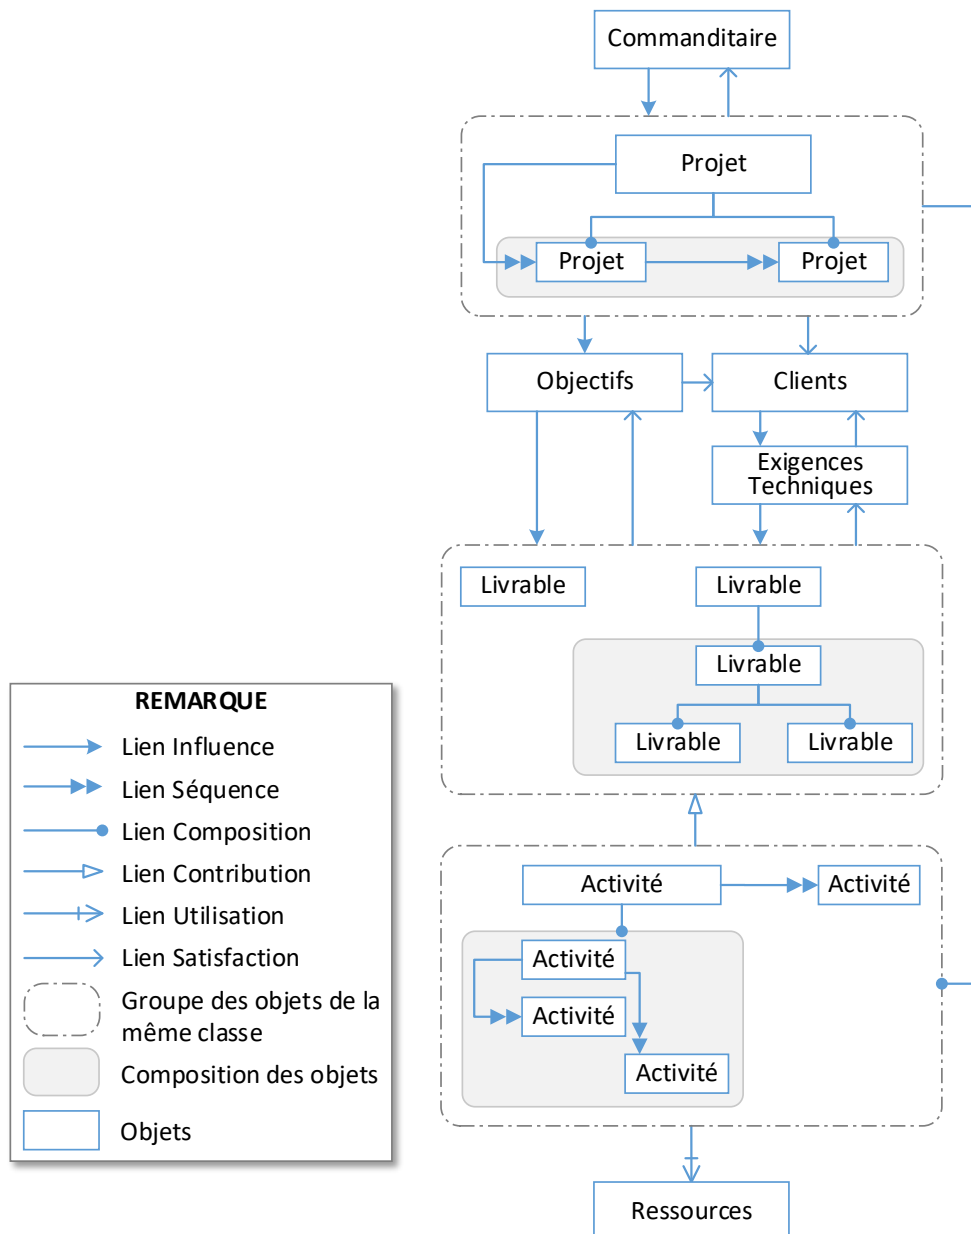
Commanditaire

Projet

Projet

Projet

Objectifs

Clients

Exigences Techniques

Livrable

Livrable

Livrable

Livrable

Livrable

Activité

Activité

Activité

Activité

Activité

Ressources

REMARQUE

Lien Influence

Lien Séquence

Lien Composition

Lien Contribution

Lien Utilisation

Lien Satisfaction

Groupe des objets de la même classe

Composition des objets

Objets